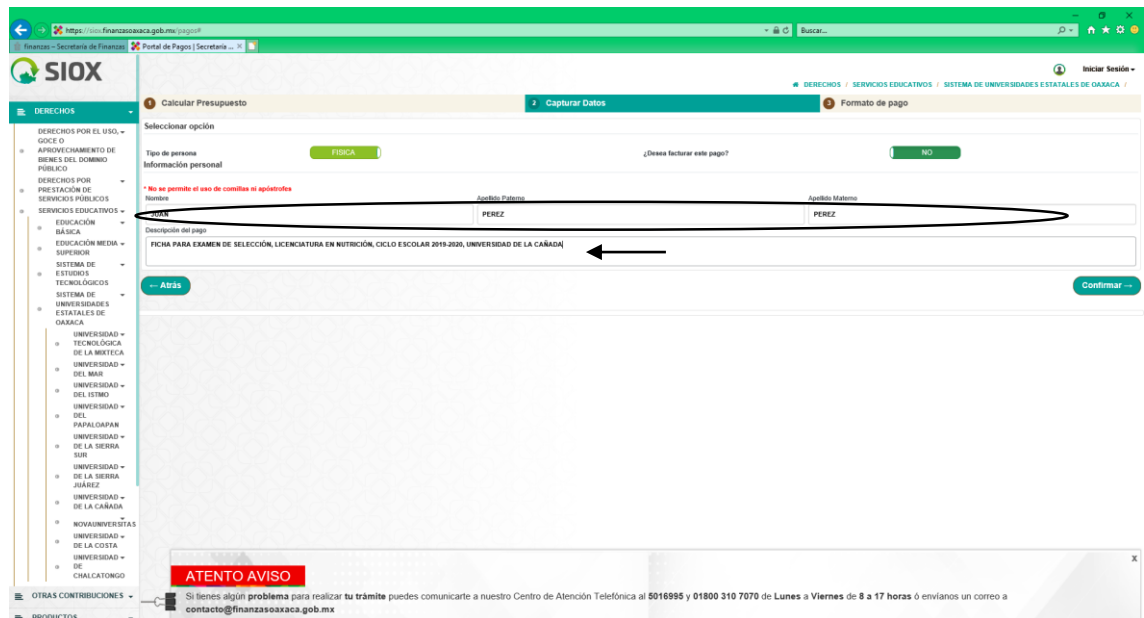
https://siox.finanzasoaxaca.gob.mx/pagos# Buscar...

finanzas - Secretaría de Finanzas | Portal de Pagos | Secretaría ... ×

SIOX

Iniciar Sesión

DERECHOS / SERVICIOS EDUCATIVOS / SISTEMA DE UNIVERSIDADES ESTATALES DE OAXACA /

DERECHOS

DERECHOS POR EL USO, GOCE O APROVECHAMIENTO DE BIENES DEL DOMINIO PÚBLICO
DERECHOS POR PRESTACIÓN DE SERVICIOS PÚBLICOS
SERVICIOS EDUCATIVOS
EDUCACIÓN BÁSICA
EDUCACIÓN MEDIA SUPERIOR
SISTEMA DE ESTUDIOS TECNOLÓGICOS
SISTEMA DE UNIVERSIDADES ESTATALES DE OAXACA
UNIVERSIDAD TECNOLÓGICA DE LA MIXTECA
UNIVERSIDAD DEL MAR
UNIVERSIDAD DEL ISTMO
UNIVERSIDAD DEL PAPALOAPAN
UNIVERSIDAD DE LA SIERRA SUR
UNIVERSIDAD DE LA SIERRA JUÁREZ
UNIVERSIDAD DE LA CAÑADA
NOVAUNIVERSITAS
UNIVERSIDAD DE LA COSTA
UNIVERSIDAD DE CHALCATONGO
OTRAS CONTRIBUCIONES
PRODUCTOS

1 Calcular Presupuesto
2 Capturar Datos
3 Formato de pago

Seleccionar opción

Tipo de persona FISICA
¿Desea facturar este pago? NO

Información personal

* No se permite el uso de comillas ni apóstrofes

| Nombre | Apellido Paterno | Apellido Materno |
|---|---|---|
| JUAN | PEREZ | PEREZ |

Descripción del pago
FICHA PARA EXAMEN DE SELECCIÓN, LICENCIATURA EN NUTRICIÓN, CICLO ESCOLAR 2019-2020, UNIVERSIDAD DE LA CAÑADA

← Atrás
Confirmar →

ATENTO AVISO
Si tienes algún problema para realizar tu trámite puedes comunicarte a nuestro Centro de Atención Telefónica al 5016995 y 01800 310 7070 de Lunes a Viernes de 8 a 17 horas ó envíanos un correo a contacto@finanzasoaxaca.gob.mx
x